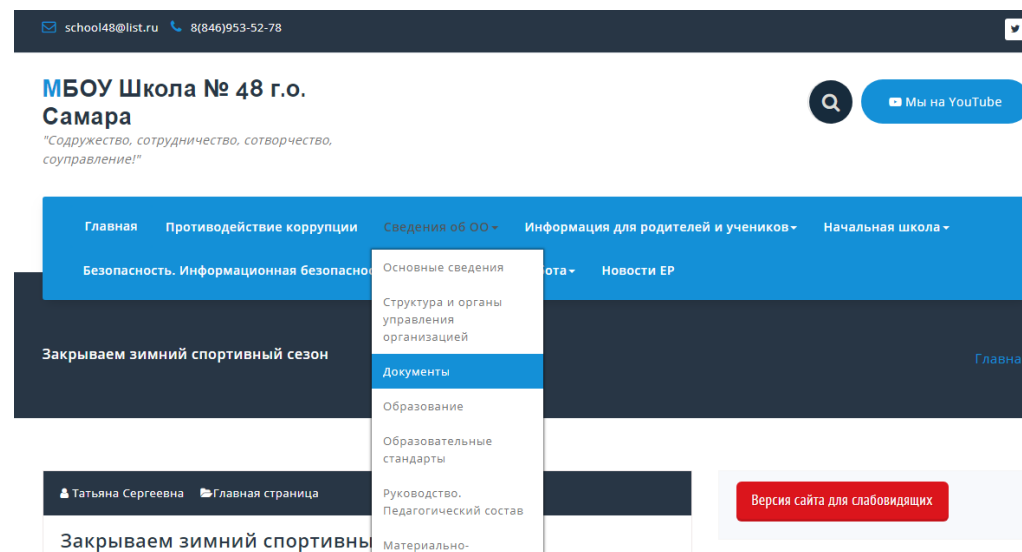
school48@list.ru 8(846)953-52-78

МБОУ Школа № 48 г.о. Самара

"Содружество, сотрудничество, сотворчество, соуправление!"

Мы на YouTube

Главная Противодействие коррупции Сведения об ОО Информация для родителей и учеников Начальная школа

Безопасность. Информационная безопасно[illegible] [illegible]бота Новости ЕР

Основные сведения

Структура и органы управления организацией

Документы

Образование

Образовательные стандарты

Руководство. Педагогический состав

Материально-

Закрываем зимний спортивный сезон

Главна

Татьяна Сергеевна Главная страница

Закрываем зимний спортивны

Версия сайта для слабовидящих